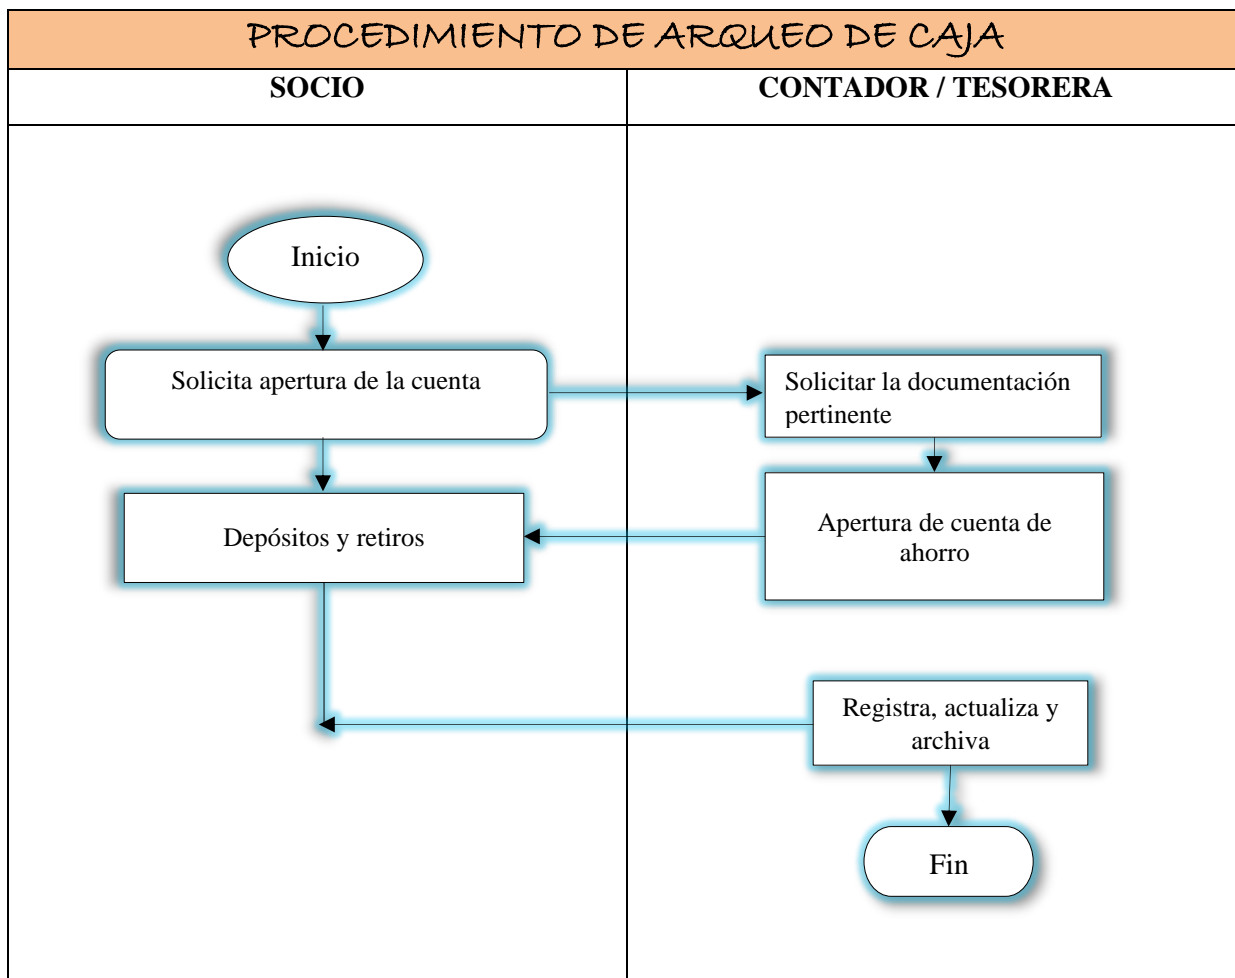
PROCEDIMIENTO DE ARQUEO DE CAJA

| SOCIO | CONTADOR / TESORERA |
|---|---|

Inicio

Solicita apertura de la cuenta

Solicitar la documentación pertinente

Apertura de cuenta de ahorro

Depósitos y retiros

Registra, actualiza y archiva

Fin